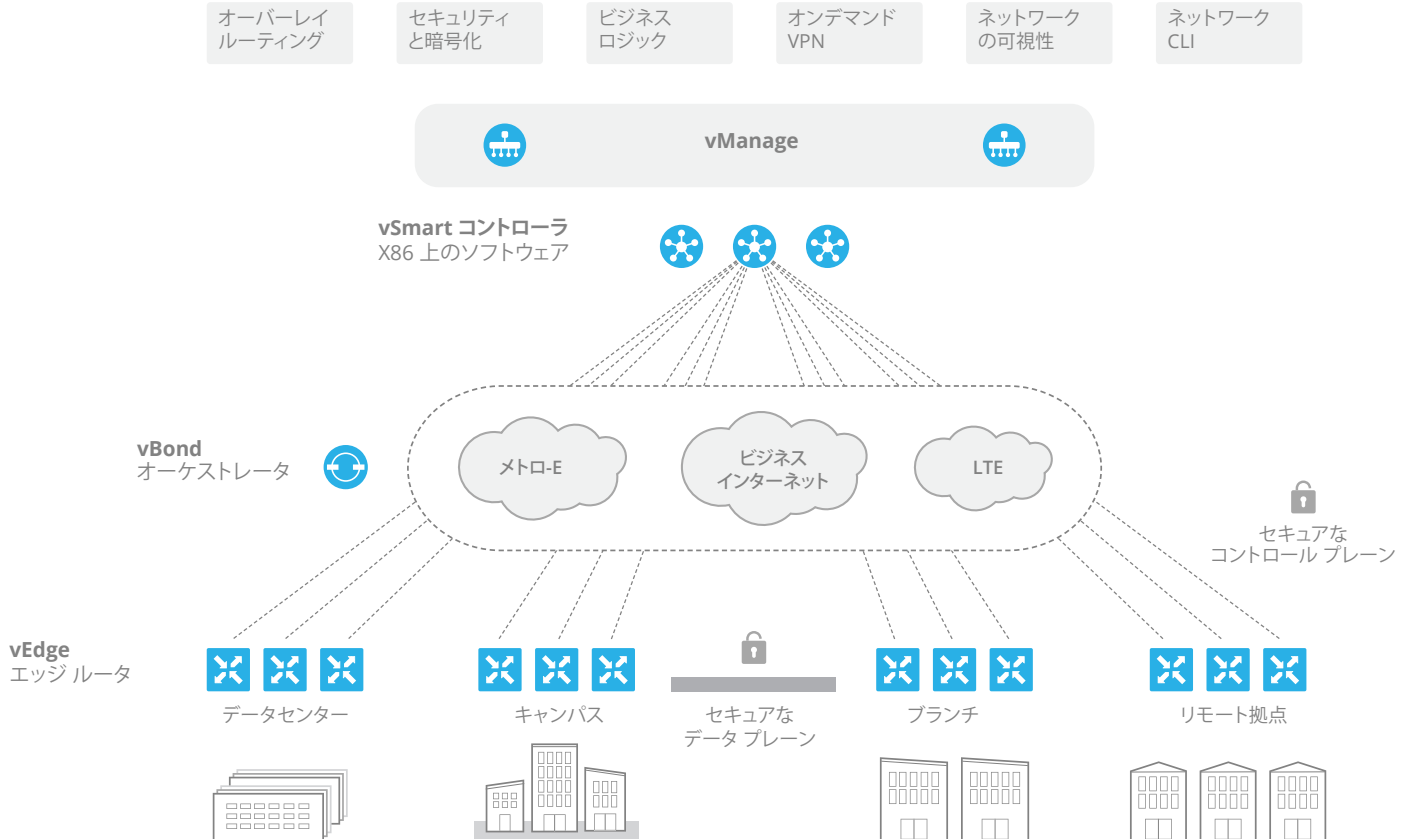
オーバーレイ ルーティング

セキュリティ と暗号化

ビジネス ロジック

オンデマンド VPN

ネットワーク の可視性

ネットワーク CLI

vManage

vSmart コントローラ
X86 上のソフトウェア

vBond
オーケストレータ

メトロ-E

ビジネス インターネット

LTE

セキュアな コントロール プレーン

vEdge
エッジ ルータ

データセンター

キャンパス

セキュアな データ プレーン

ブランチ

リモート拠点